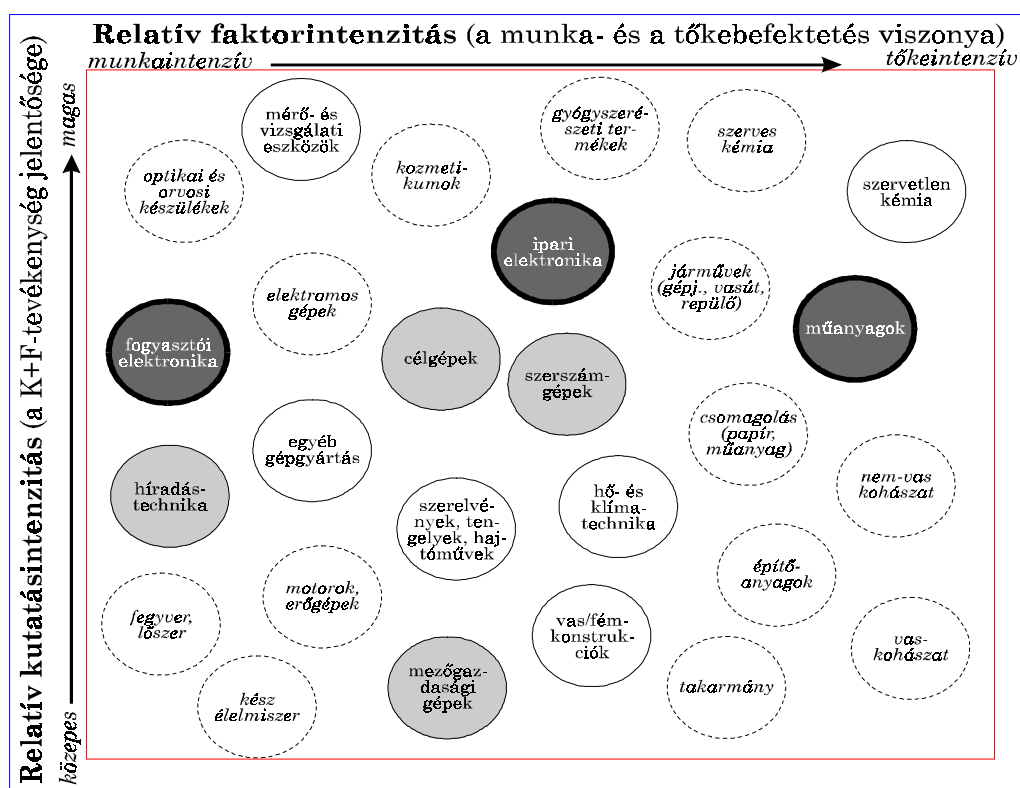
**Relatív faktorintenzitás** (a munka- és a tőkebefektetés viszonya)

*munkaintenzív* *tőkeintenzív*

**Relatív kutatásintenzitás** (a K+F-tevékenység jelentősége)

*magas*

*közepes*

mérő- és vizsgálati eszközök

*gyógyszerészeti termékek*

*szerves kémia*

*kozmetikumok*

*optikai és orvosi készülékek*

szervetlen kémia

ipari elektronika

*járművek (gépj., vasút, repülő)*

*elektromos gépek*

műanyagok

fogyasztói elektronika

célgépek

szerszámgépek

*csomagolás (papír, műanyag)*

egyéb gépgyártás

híradástechnika

*nem-vas kohászat*

szerelvények, tengelyek, hajtóművek

hő- és klímatechnika

*építőanyagok*

*motorok, erőgépek*

*fegyver, lőszer*

vas/fémkonstrukciók

*vaskohászat*

*kész élelmiszer*

mezőgazdasági gépek

*takarmány*